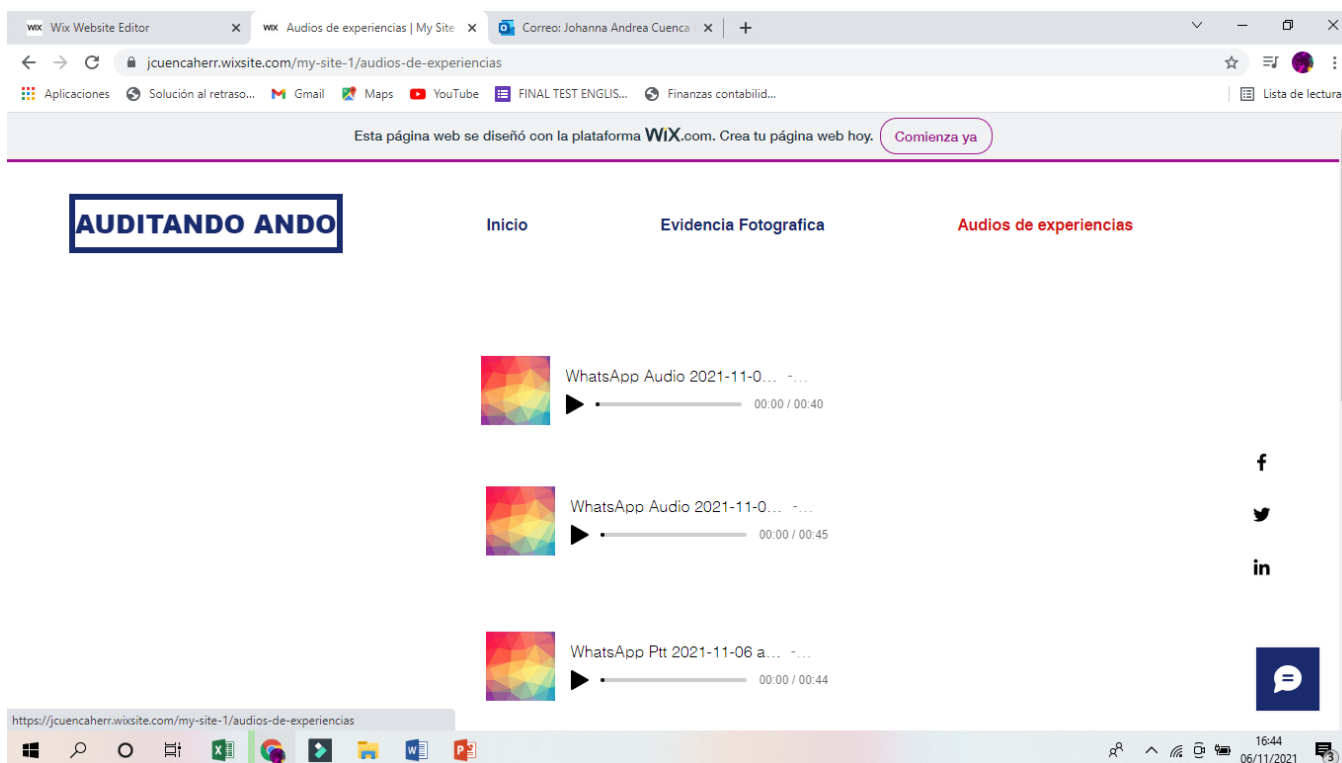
Wix Website Editor ×
Audios de experiencias | My Site ×
Correo: Johanna Andrea Cuenca ×
+

jcuencaherr.wixsite.com/my-site-1/audios-de-experiencias

Aplicaciones  Solución al retraso...  Gmail  Maps  YouTube  FINAL TEST ENGLIS...  Finanzas contabilid...  Lista de lectura

Esta página web se diseñó con la plataforma WiX.com. Crea tu página web hoy. Comienza ya

AUDITANDO ANDO

Inicio  Evidencia Fotografica  Audios de experiencias

WhatsApp Audio 2021-11-0... -...
00:00 / 00:40

WhatsApp Audio 2021-11-0... -...
00:00 / 00:45

WhatsApp Ptt 2021-11-06 a... -...
00:00 / 00:44

https://jcuencaherr.wixsite.com/my-site-1/audios-de-experiencias

16:44
06/11/2021